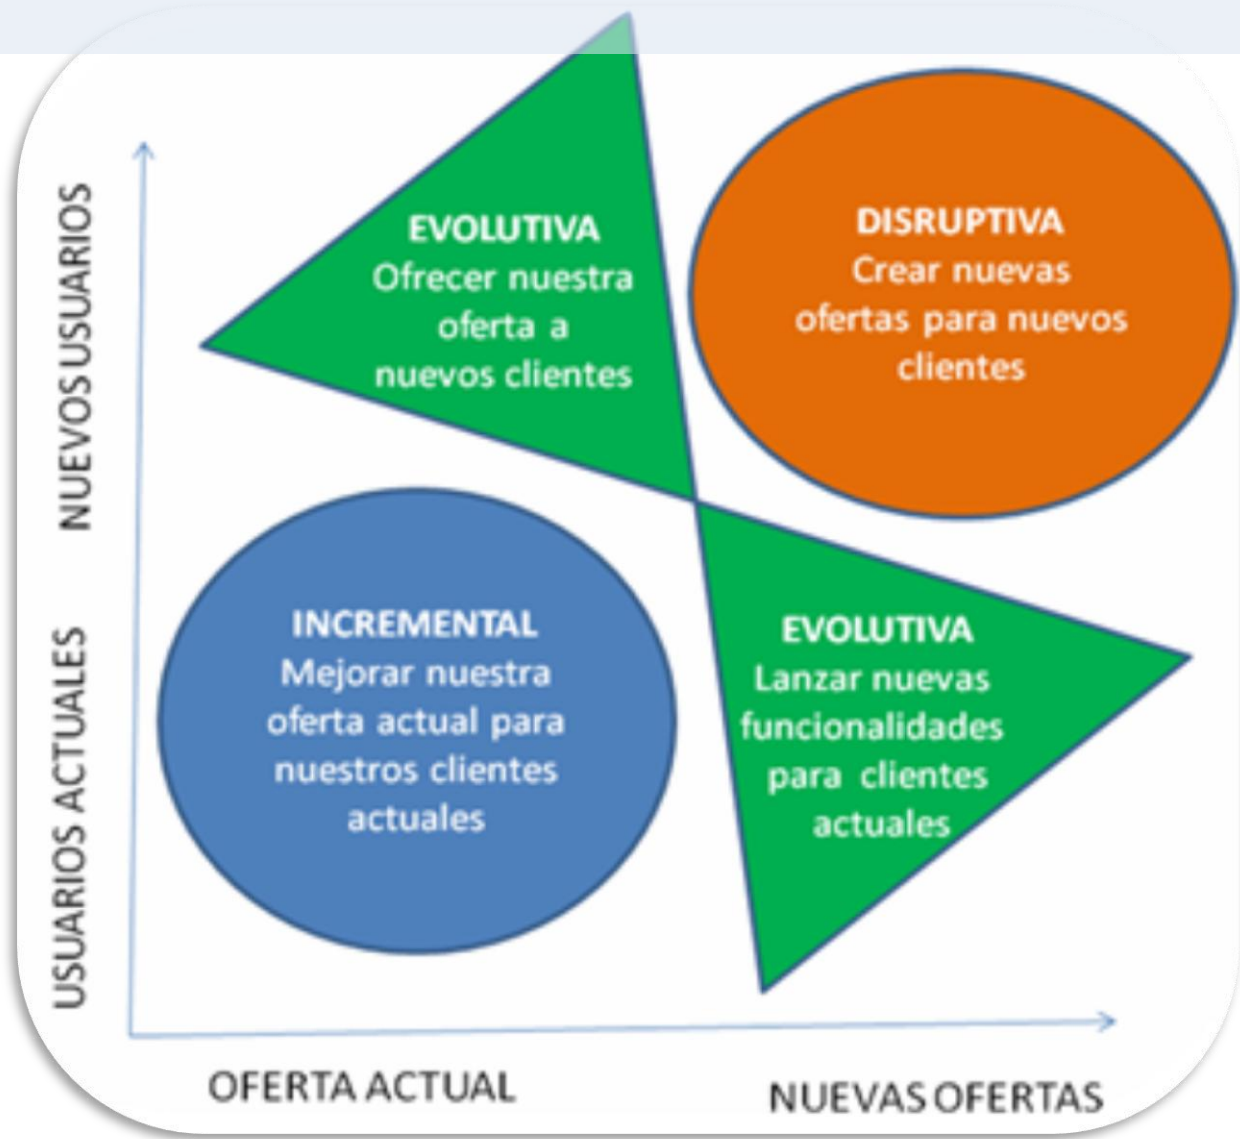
NUEVOS USUARIOS

USUARIOS ACTUALES

EVOLUTIVA
Ofrecer nuestra oferta a nuevos clientes

DISRUPTIVA
Crear nuevas ofertas para nuevos clientes

INCREMENTAL
Mejorar nuestra oferta actual para nuestros clientes actuales

EVOLUTIVA
Lanzar nuevas funcionalidades para clientes actuales

OFERTA ACTUAL

NUEVAS OFERTAS